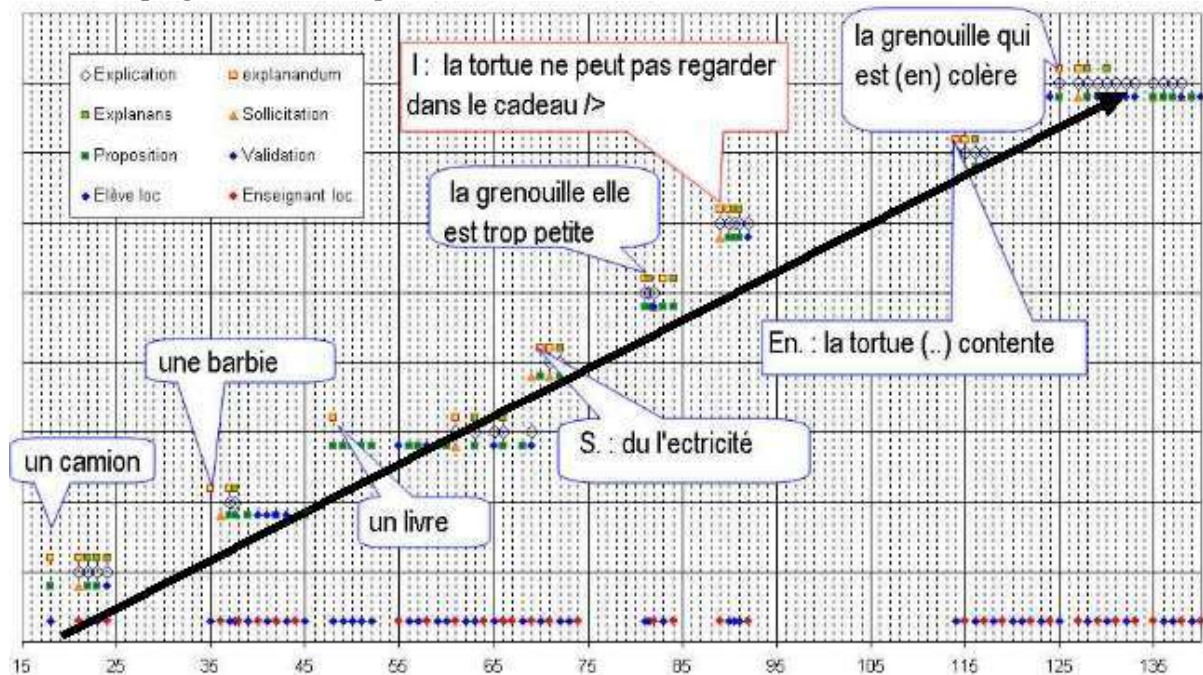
Explication
explanandum
Explanans
Sollicitation
Proposition
Validation
Elève loc
Enseignant loc.

I : la tortue ne peut pas regarder dans le cadeau />

la grenouille qui est (en) colère

la grenouille elle est trop petite

En. : la tortue (..) contente

une barbie

S. : du l'ectricité

un camion

un livre

15 25 35 45 55 65 75 85 95 105 115 125 135